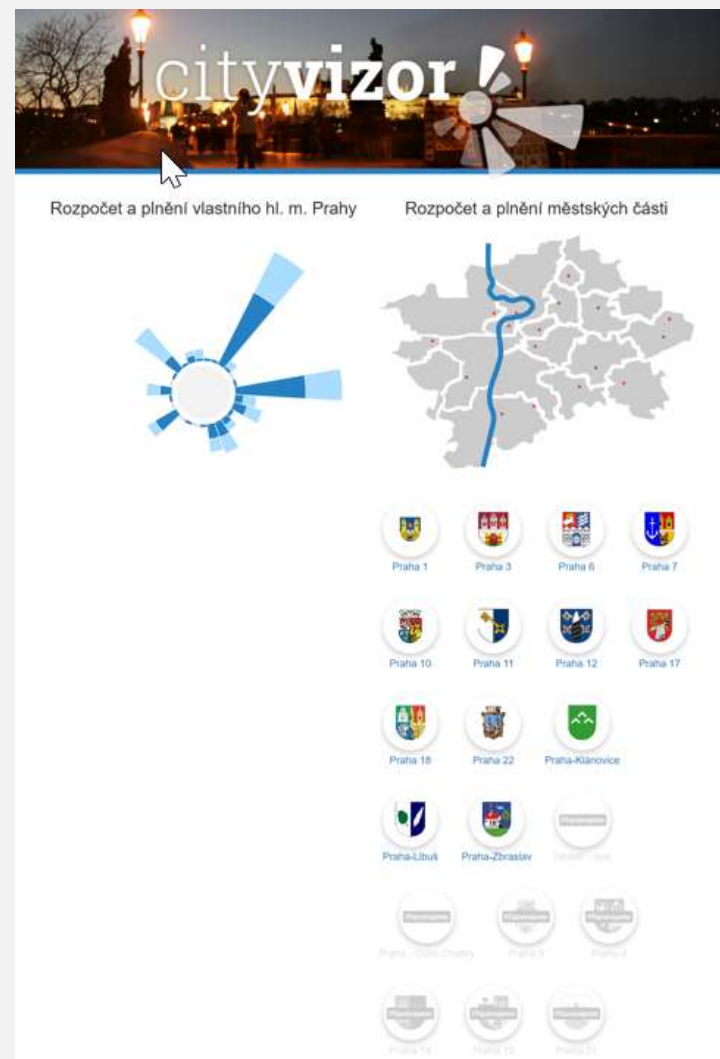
cityvizor

Rozpočet a plnění vlastního hl. m. Prahy

Rozpočet a plnění městských částí

Praha 1
Praha 3
Praha 6
Praha 7
Praha 10
Praha 11
Praha 12
Praha 17
Praha 18
Praha 22
Praha-Klánovice
Praha-Libuš
Praha-Zbraslav
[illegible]
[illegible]
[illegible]
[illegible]
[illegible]
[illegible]
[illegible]